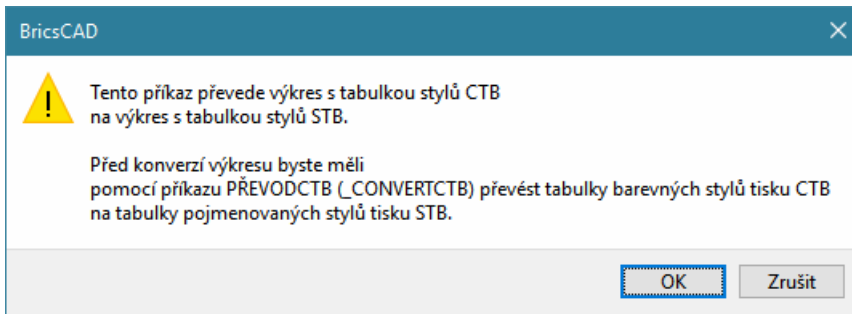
BricsCAD

Tento příkaz převede výkres s tabulkou stylů CTB na výkres s tabulkou stylů STB.

Před konverzí výkresu byste měli pomocí příkazu PŘEVODCTB (_CONVERTCTB) převést tabulky barevných stylů tisku CTB na tabulky pojmenovaných stylů tisku STB.

OK
Zrušit